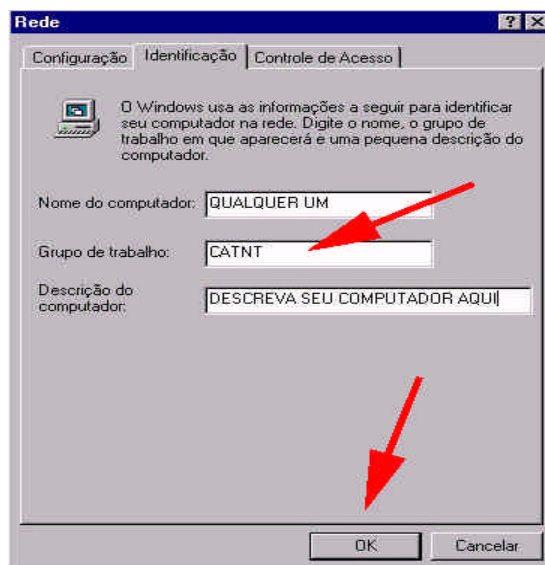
Rede

?X

Configuração | Identificação | Controle de Acesso

O Windows usa as informações a seguir para identificar seu computador na rede. Digite o nome, o grupo de trabalho em que aparecerá e uma pequena descrição do computador.

Nome do computador: QUALQUER UM

Grupo de trabalho: CATNT

Descrição do computador: DESCREVA SEU COMPUTADOR AQUI

OK

Cancelar